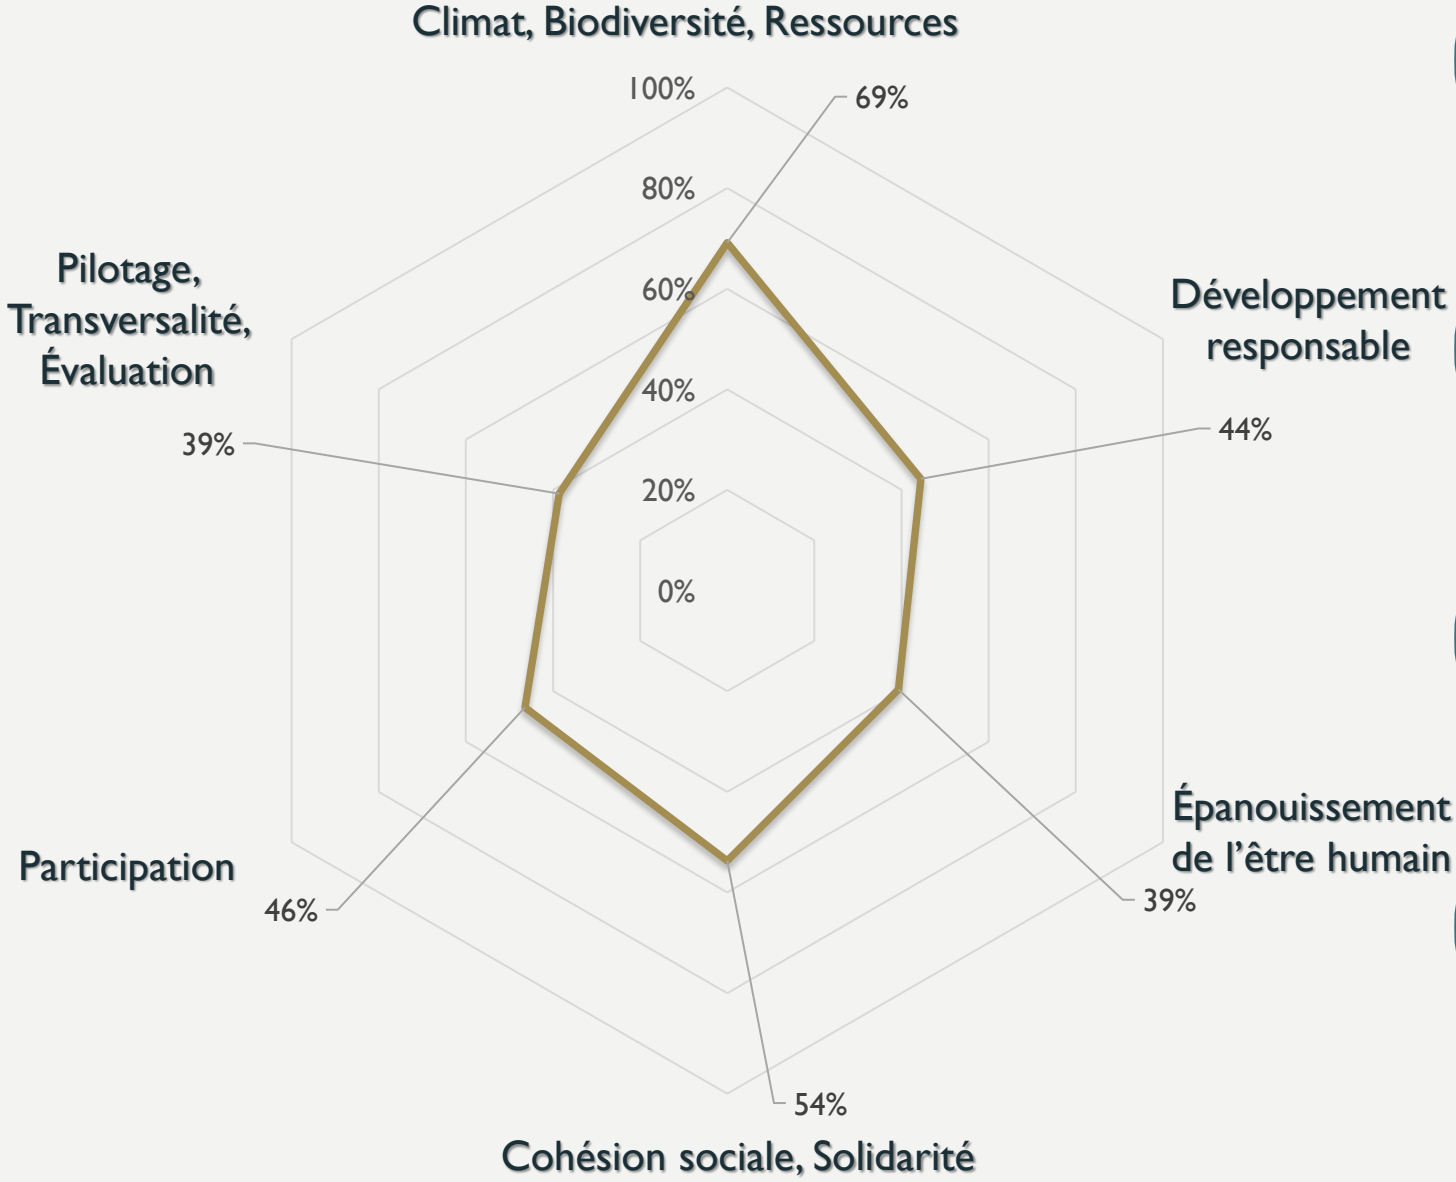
Climat, Biodiversité, Ressources

100%
80%
60%
40%
20%
0%

69%

Développement responsable

44%

Épanouissement de l’être humain

39%

54%

Cohésion sociale, Solidarité

Participation

46%

Pilotage, Transversalité, Évaluation

39%